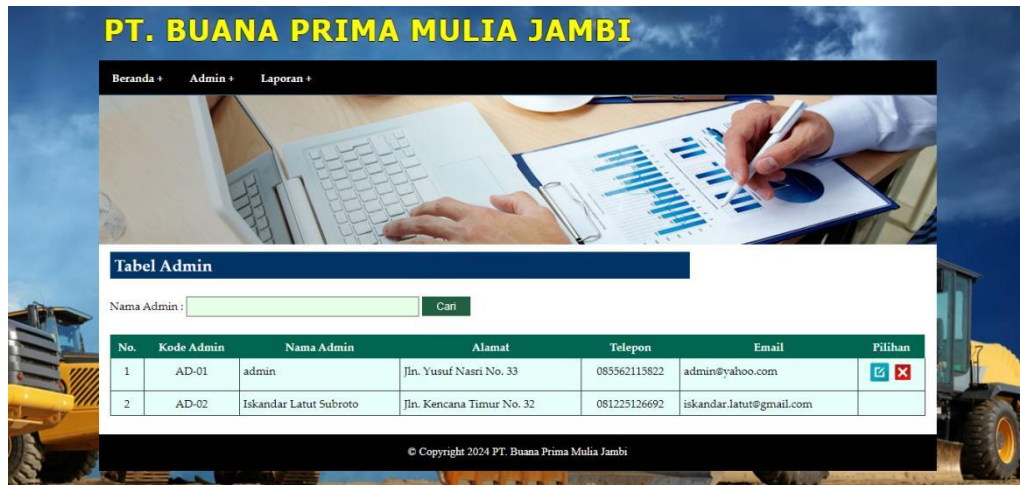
PT. BUANA PRIMA MULIA JAMBI

Beranda + Admin + Laporan +

Tabel Admin

Nama Admin : Cari

| No. | Kode Admin | Nama Admin | Alamat | Telepon | Email | Pilihan |
|---|---|---|---|---|---|---|
| 1 | AD-01 | admin | Jln. Yusuf Nasri No. 33 | 085562115822 | admin@yahoo.com | |
| 2 | AD-02 | Iskandar Latut Subroto | Jln. Kencana Timur No. 32 | 081225126692 | iskandar.latut@gmail.com | |

© Copyright 2024 PT. Buana Prima Mulia Jambi